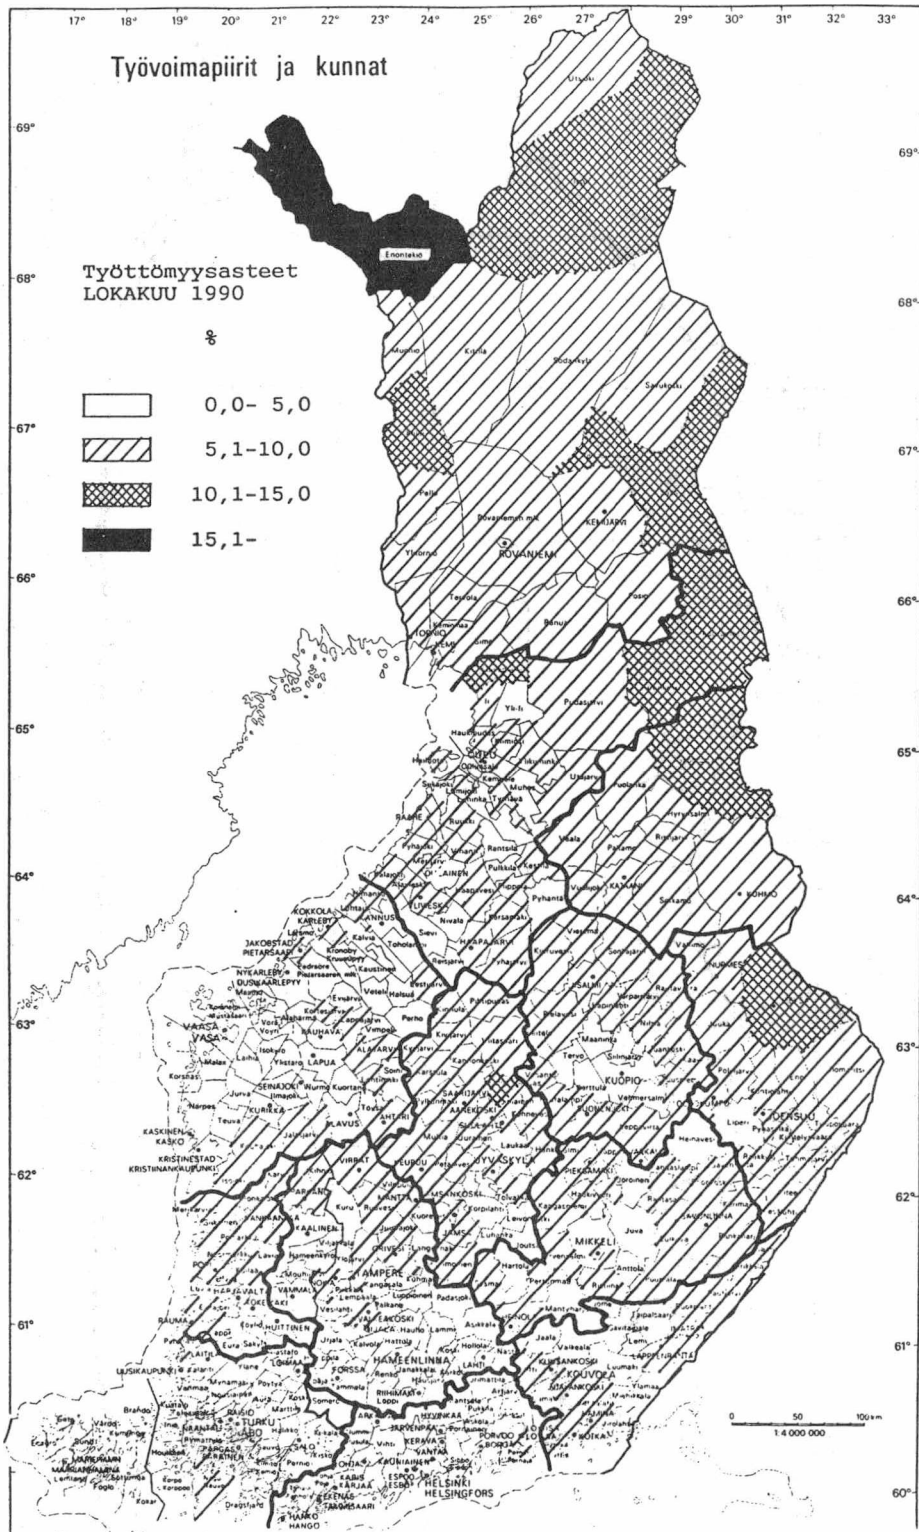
17° 18° 19° 20° 21° 22° 23° 24° 25° 26° 27° 29° 30° 31° 32° 33°

Työvoimapiirit ja kunnat

Työttömyysasteet
LOKAKUU 1990

%

0,0- 5,0
5,1-10,0
10,1-15,0
15,1-

69° 68° 67° 66° 65° 64° 63° 62° 61° 60°

Enontekiö
Utsjoki
Muonio
Kittilä
Sodankylä
Savukoski
Pello
Rovaniemen mlk
KEMIJÄRVI
Ylitornio
ROVANIEMI
Tervola
Ranua
Posio
TORNIO
KEMI
Simo
Ii
Yli-Ii
Pudasjärvi
Haukipudas
Kiiminki
OULU
Oulunsalo
Kempele
Muhos
Utajärvi
Taivalkoski
Kuusamo
Suomussalmi
Hyrynsalmi
Puolanka
Ristijärvi
Paltamo
Vaala
RAAHE
Ruukki
Rantsila
Pulkkila
Kestilä
Pyhäntä
Vuolijoki
KAJAANI
Sotkamo
KUHMO
Haapavesi
Piippola
Siikajoki
Pyhäjoki
Vihanti
Merijärvi
OULAINEN
YLIVIESKA
Nivala
Kalajoki
Alavieska
Sievi
HAAPAJÄRVI
Pyhäsalmi
KOKKOLA
KARLEBY
ANNUS
Toholampi
JAKOBSTAD
PIETARSAARI
Kaustinen
Reisjärvi
NYKARLEBY
UUSIKAARLEPYY
Vetel
Halsua
Perho
Kinnula
Kivijärvi
Kannonkoski
Viitasaari
Pihtipudas
Kiuruvesi
Vieremä
IISALMI
Lapinlahti
Rautavaara
NURMES
Valtimo
Juuka
Nilsiä
Maaninka
Siilinjärvi
Tervo
KUOPIO
Karttula
Vesanto
Vehmersalmi
SUONENJOKI
OUTOKUMPU
JOENSUU
Lieksa
Polvijärvi
Kontiolahti
Pyhäselkä
Kiihtelysvaara
Tohmajärvi
Liperi
Heinävesi
VARKAUS
Joroinen
PIEKSÄMÄKI
Kangasniemi
Haukivuori
SAVONLINNA
Kerimäki
Punkaharju
Parikkala
Juva
MIKKELI
Anttola
Ristiina
Mäntyharju
Hirvensalmi
Pertunmaa
Heinola
Hartola
Joutsa
Luhanka
Leivonmäki
Toivakka
JYVÄSKYLÄ
Laukaa
Äänekoski
SAARIJÄRVI
Karstula
Kyyjärvi
Kivijärvi
Soini
ALAJÄRVI
Vimpeli
Lappajärvi
Evijärvi
Kortesjärvi
Alahärmä
LAPUA
KAUHAVA
Isokyrö
VAASA
VASA
Vörå
Maxmo
Malax
Laihia
Korsnäs
Närpes
SEINÄJOKI
Ilmajoki
Jurva
KURIKKA
Nurmo
Kuortane
Teuva
Töysä
ALAVUS
ÄHTÄRI
KASKINEN
KASKÖ
KRISTIINANKAUPUNKI
KRISTINESTAD
Jalasjärvi
VIRRAT
KEURUU
Petäjävesi
MÄNTTÄ
JÄMSÄ
Korpilahti
Kuorevesi
Ruovesi
Kuru
Juupajoki
PARKANO
KANKAANPÄÄ
KAALINEN
Hämeenkyrö
ORIVESI
Längelmäki
TAMPERE
Kangasala
Luopioinen
Padasjoki
Vesilahti
Pälkäne
Kuhmoinen
VALKEAKOSKI
HÄMEENLINNA
LAHTI
Hauho
Lammi
Asikkala
Hollola
Nastola
Hattula
Renko
FORSSA
Urjala
Loimaa
Tammela
RIIHIMÄKI
Loppi
Somero
HUITTINEN
VAMMALA
HARJAVALTA
KOKEMÄKI
RAUMA
Eura
Säkylä
Laitila
UUSIKAUPUNKI
Mynämäki
Nousiainen
Vehmaa
Pöytyä
Marttila
TURKU
ÅBO
RAISIO
NAANTALI
KAARINA
PARGAS
PARAINEN
SALO
Perniö
Kisko
Karjaa
KARIS
EKENÄS
TAMMISAARI
HANKO
HANGÖ
Lohja
LOHJA
Vihti
Nurmijärvi
HYVINKÄÄ
JÄRVENPÄÄ
KERAVA
VANTAA
ESPOO
ESBO
KAUNIAINEN
HELSINKI
HELSINGFORS
PORVOO
BORGÅ
LOVIISA
KOTKA
HAMINA
KOUVOLA
KUUSANKOSKI
ANJALANKOSKI
Elimäki
Iitti
Jaala
Valkeala
Luumäki
LAPPEENRANTA
Lemi
Savitaipale
Taipalsaari
Ruokolahti
Imatra
Mariehamn
MAARIANHAMINA
Houtskär
Korpo
Nagu
Dragsfjärd
Kökar
Föglö
Brändö
Vårdö
Sund
Eckerö
Geta
Lemland
Lumparland
Rymättylä
Iniö
Kustavi
Taivassalo

0 50 100 km
1:4 000 000